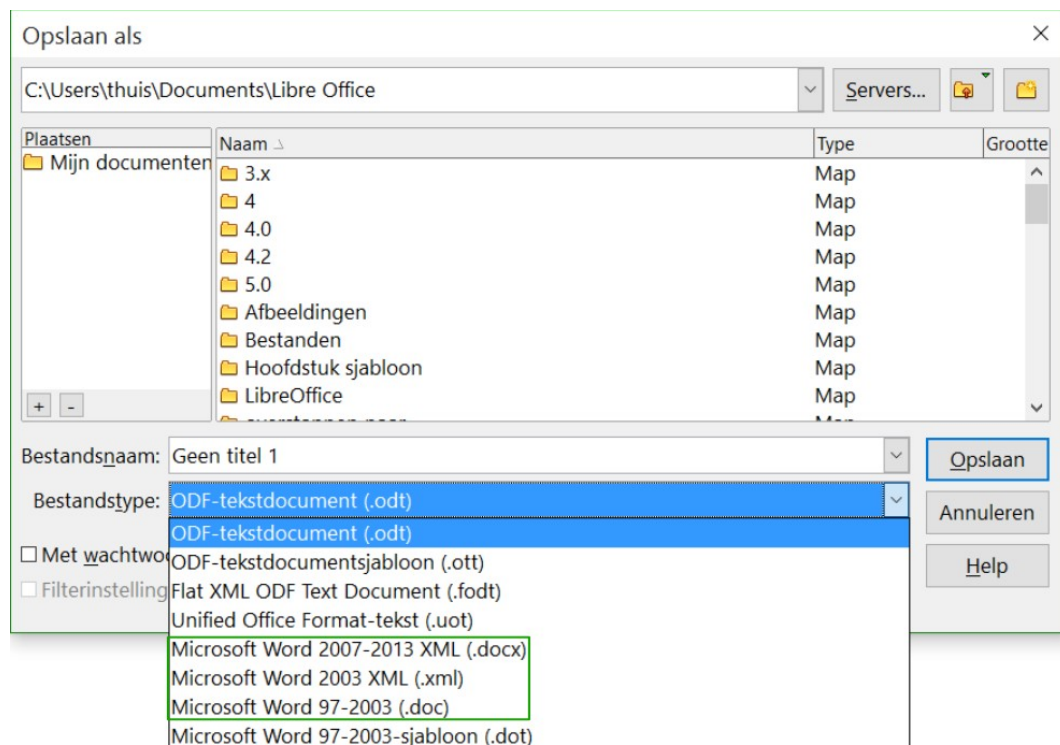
Opslaan als

C:\Users\thuis\Documents\Libre Office

Servers...

| Plaatsen |
|---|
| Mijn documenten |

+ -

| Naam | Type | Grootte |
|---|---|---|
| 3.x | Map | |
| 4 | Map | |
| 4.0 | Map | |
| 4.2 | Map | |
| 5.0 | Map | |
| Afbeeldingen | Map | |
| Bestanden | Map | |
| Hoofdstuk sjabloon | Map | |
| LibreOffice | Map | |
| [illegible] | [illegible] | |

Bestandsnaam: Geen titel 1

Opslaan

Bestandstype: ODF-tekstdocument (.odt)

Annuleren

Met wachtwo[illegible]

Filterinstelling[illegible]

Help

ODF-tekstdocument (.odt)
ODF-tekstdocumentsjabloon (.ott)
Flat XML ODF Text Document (.fodt)
Unified Office Format-tekst (.uot)
Microsoft Word 2007-2013 XML (.docx)
Microsoft Word 2003 XML (.xml)
Microsoft Word 97-2003 (.doc)
Microsoft Word 97-2003-sjabloon (.dot)